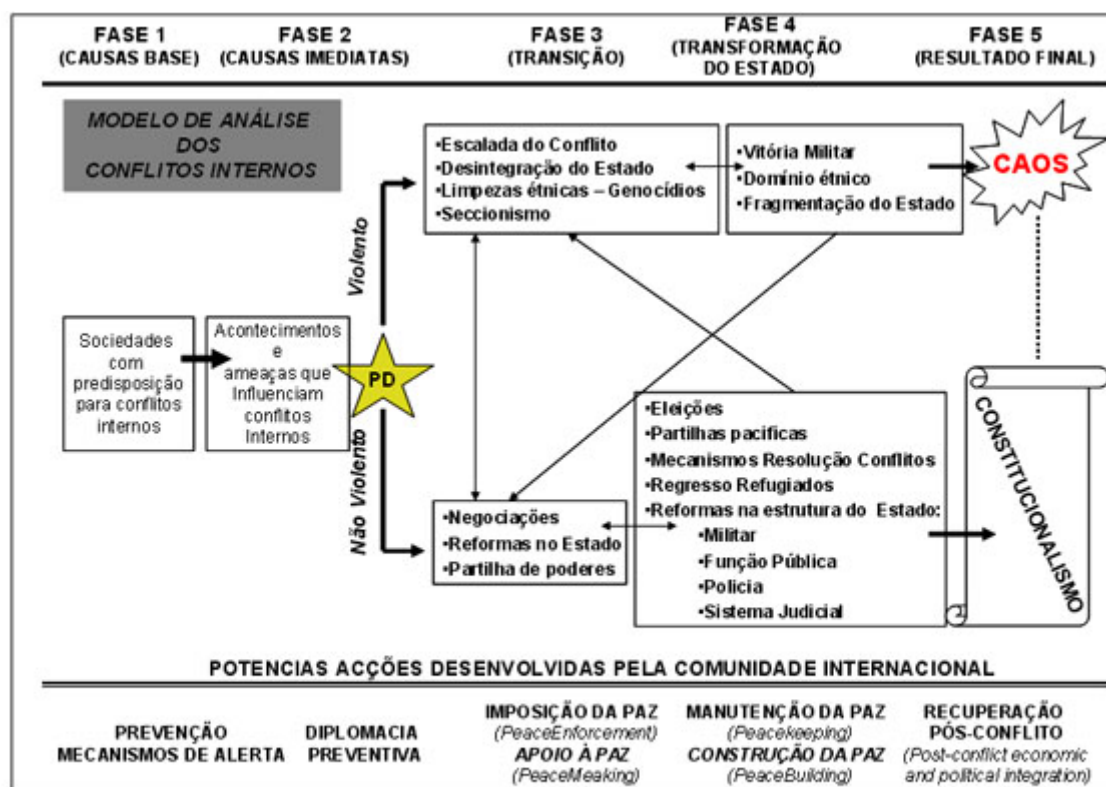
FASE 1
(CAUSAS BASE)

FASE 2
(CAUSAS IMEDIATAS)

FASE 3
(TRANSIÇÃO)

FASE 4
(TRANSFORMAÇÃO DO ESTADO)

FASE 5
(RESULTADO FINAL)

MODELO DE ANÁLISE DOS CONFLITOS INTERNOS

•Escalada do Conflito
•Desintegração do Estado
•Limpezas étnicas – Genocídios
•Seccionismo

•Vitória Militar
•Domínio étnico
•Fragmentação do Estado

CAOS

Violento

Sociedades com predisposição para conflitos internos

Acontecimentos e ameaças que Influenciam conflitos Internos

PD

Não Violento

•Eleições
•Partilhas pacificas
•Mecanismos Resolução Conflitos
•Regresso Refugiados
•Reformas na estrutura do Estado:
•Militar
•Função Pública
•Policia
•Sistema Judicial

•Negociações
•Reformas no Estado
•Partilha de poderes

CONSTITUCIONALISMO

POTENCIAS ACÇÕES DESENVOLVIDAS PELA COMUNIDADE INTERNACIONAL

PREVENÇÃO
MECANISMOS DE ALERTA

DIPLOMACIA
PREVENTIVA

IMPOSIÇÃO DA PAZ
(PeaceEnforcement)
APOIO À PAZ
(PeaceMeaking)

MANUTENÇÃO DA PAZ
(Peacekeeping)
CONSTRUÇÃO DA PAZ
(PeaceBuilding)

RECUPERAÇÃO PÓS-CONFLITO
(Post-conflict economic and political integration)